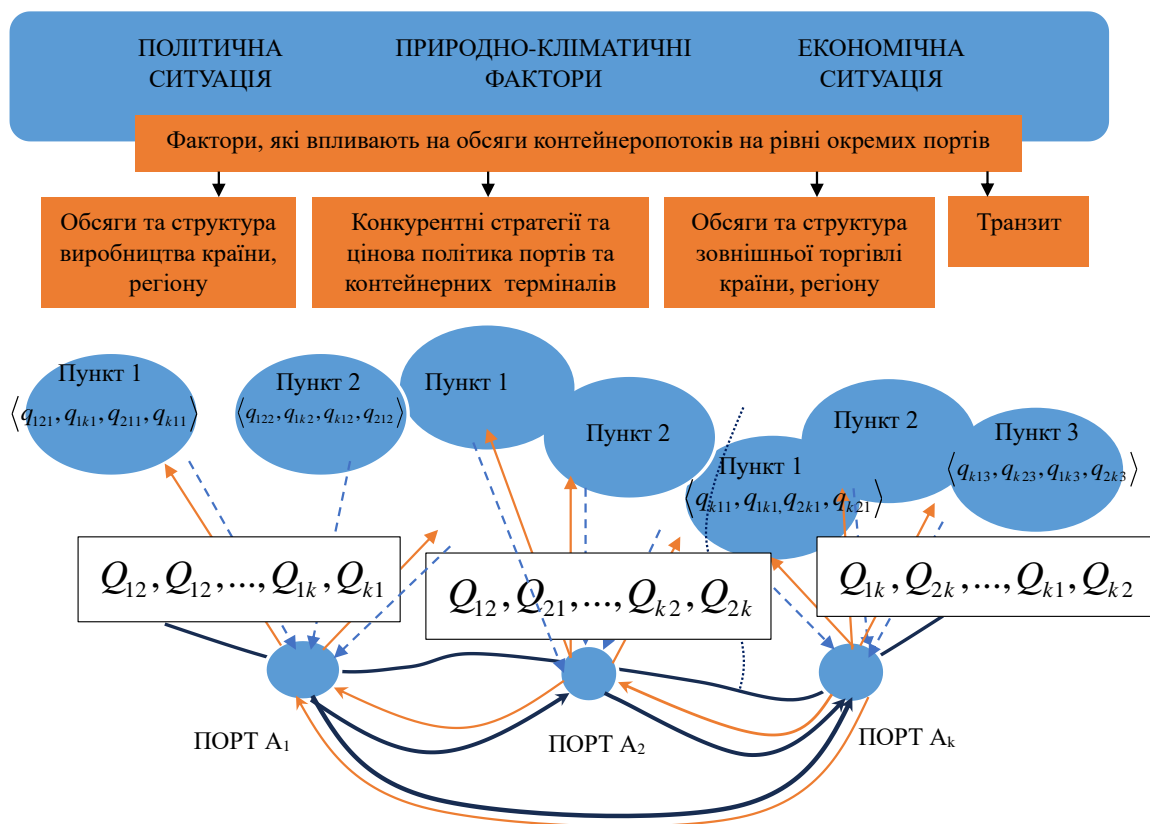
ПОЛІТИЧНА СИТУАЦІЯ

ПРИРОДНО-КЛІМАТИЧНІ ФАКТОРИ

ЕКОНОМІЧНА СИТУАЦІЯ

Фактори, які впливають на обсяги контейнеропотоків на рівні окремих портів

Обсяги та структура виробництва країни, регіону

Конкурентні стратегії та цінова політика портів та контейнерних терміналів

Обсяги та структура зовнішньої торгівлі країни, регіону

Транзит

Пункт 1
$\langle q_{121}, q_{1k1}, q_{211}, q_{k11} \rangle$

Пункт 2
$\langle q_{122}, q_{1k2}, q_{k12}, q_{212} \rangle$

Пункт 1

Пункт 2

Пункт 1
$\langle q_{k11}, q_{1k1,} q_{2k1}, q_{k21} \rangle$

Пункт 2

Пункт 3
$\langle q_{k13}, q_{k23}, q_{1k3}, q_{2k3} \rangle$

$Q_{12}, Q_{12}, ..., Q_{1k}, Q_{k1}$

$Q_{12}, Q_{21}, ..., Q_{k2}, Q_{2k}$

$Q_{1k}, Q_{2k}, ..., Q_{k1}, Q_{k2}$

ПОРТ $A_1$

ПОРТ $A_2$

ПОРТ $A_k$